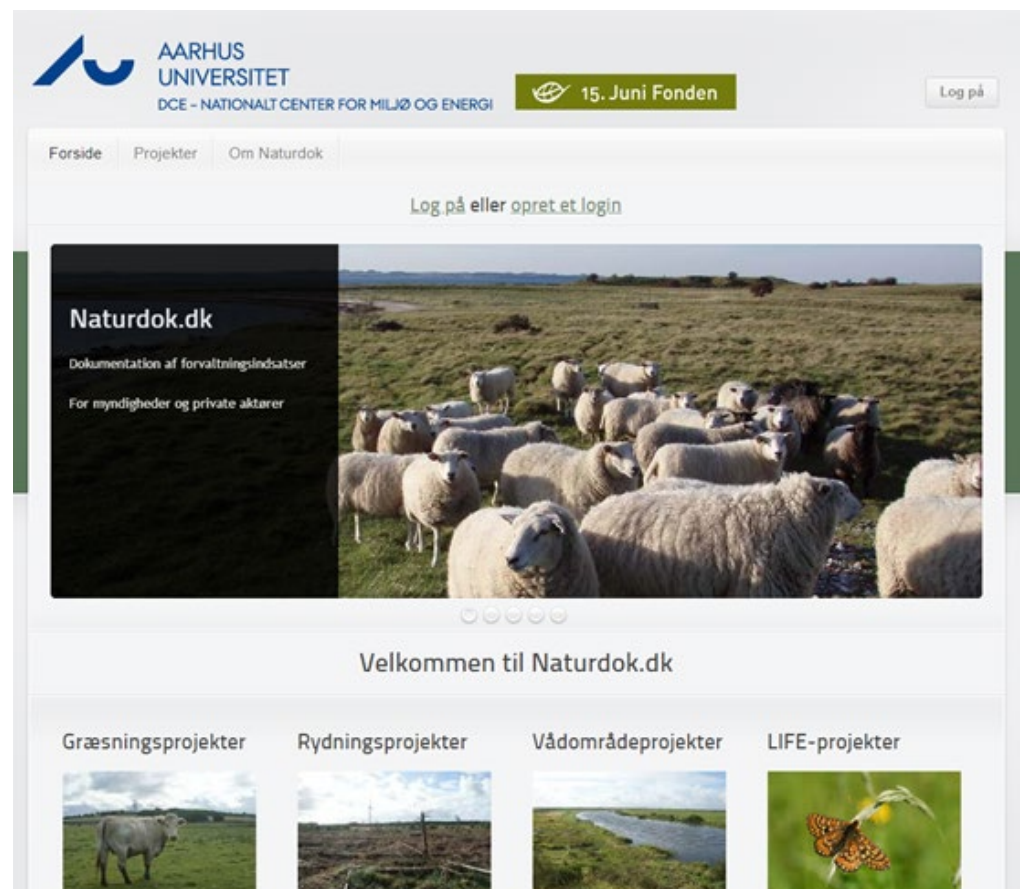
AARHUS UNIVERSITET
DCE - NATIONALT CENTER FOR MILJØ OG ENERGI

15. Juni Fonden

Log på

Forside | Projekter | Om Naturdok

Log på eller opret et login

Naturdok.dk

Dokumentation af forvaltningsindsatser

For myndigheder og private aktører

Velkommen til Naturdok.dk

Græsningsprojekter

Rydningsprojekter

Vådområdeprojekter

LIFE-projekter